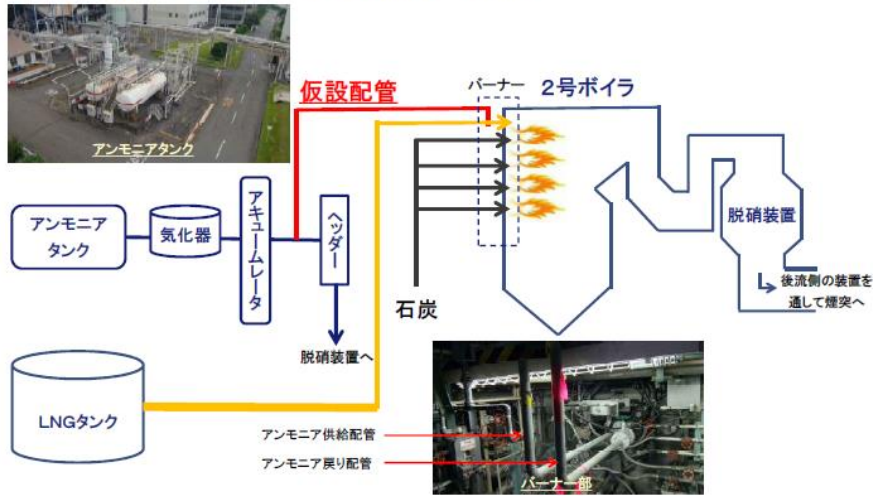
アンモニアタンク

仮設配管

バーナー

2号ボイラ

アンモニアタンク

気化器

アキュームレータ

ヘッダー

脱硝装置

後流側の装置を通して煙突へ

石炭

脱硝装置へ

LNGタンク

アンモニア供給配管

アンモニア戻り配管

バーナー部